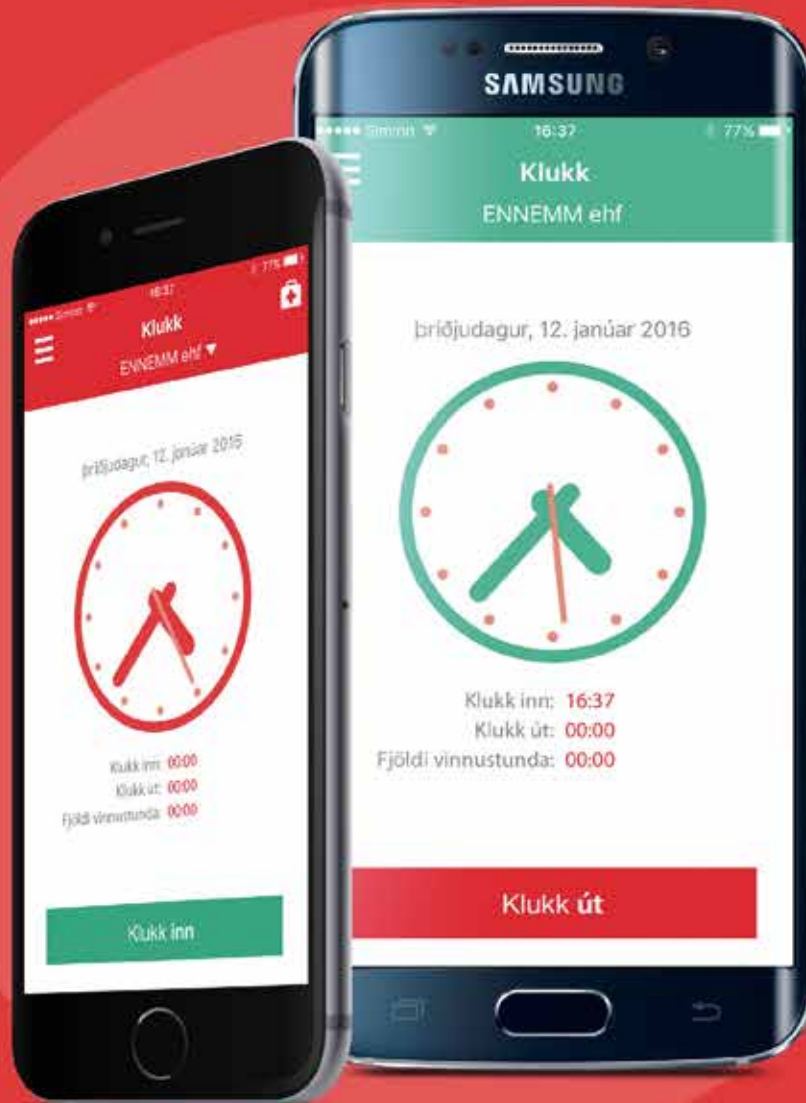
●●●●● Síminn 16:37 77%
Klukk
ENNEMM ehf ▼
þriðjudagur, 12. janúar 2016
Klukk inn: 00:00
Klukk út: 00:00
Fjöldi vinnustunda: 00:00
Klukk inn

SAMSUNG
●●●●● Síminn 16:37 77%
Klukk
ENNEMM ehf
þriðjudagur, 12. janúar 2016
Klukk inn: 16:37
Klukk út: 00:00
Fjöldi vinnustunda: 00:00
Klukk út